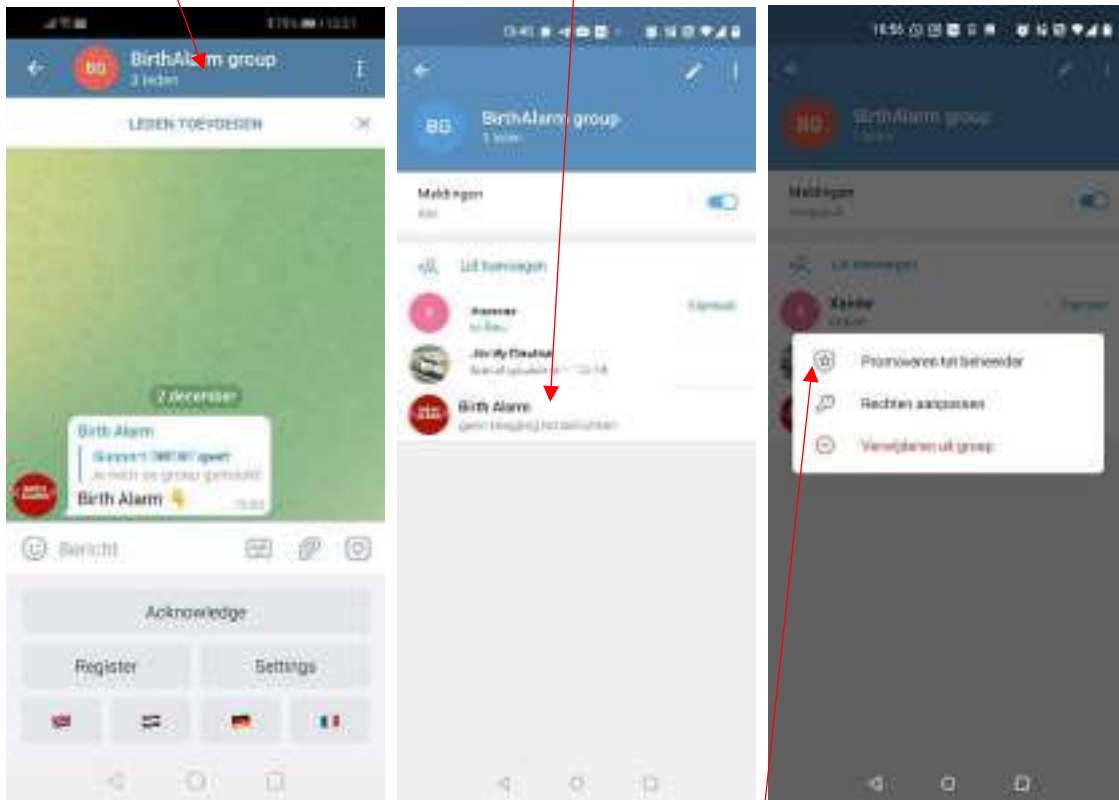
BG BirthAlarm group
3 leden

LEDEN TOEVOEGEN

2 december

Birth Alarm
Support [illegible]
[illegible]
Birth Alarm 👇

Bericht

Acknowledge
Register
Settings

BG BirthAlarm group
3 leden

Meldingen
Aan

Lid toevoegen

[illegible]
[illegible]
Eigenaar

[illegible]
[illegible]

Birth Alarm
geen toegang tot berichten

BG BirthAlarm group
3 leden

Meldingen
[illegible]

Lid toevoegen

Xander
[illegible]
Eigenaar

Promoveren tot beheerder
Rechten aanpassen
Verwijderen uit groep